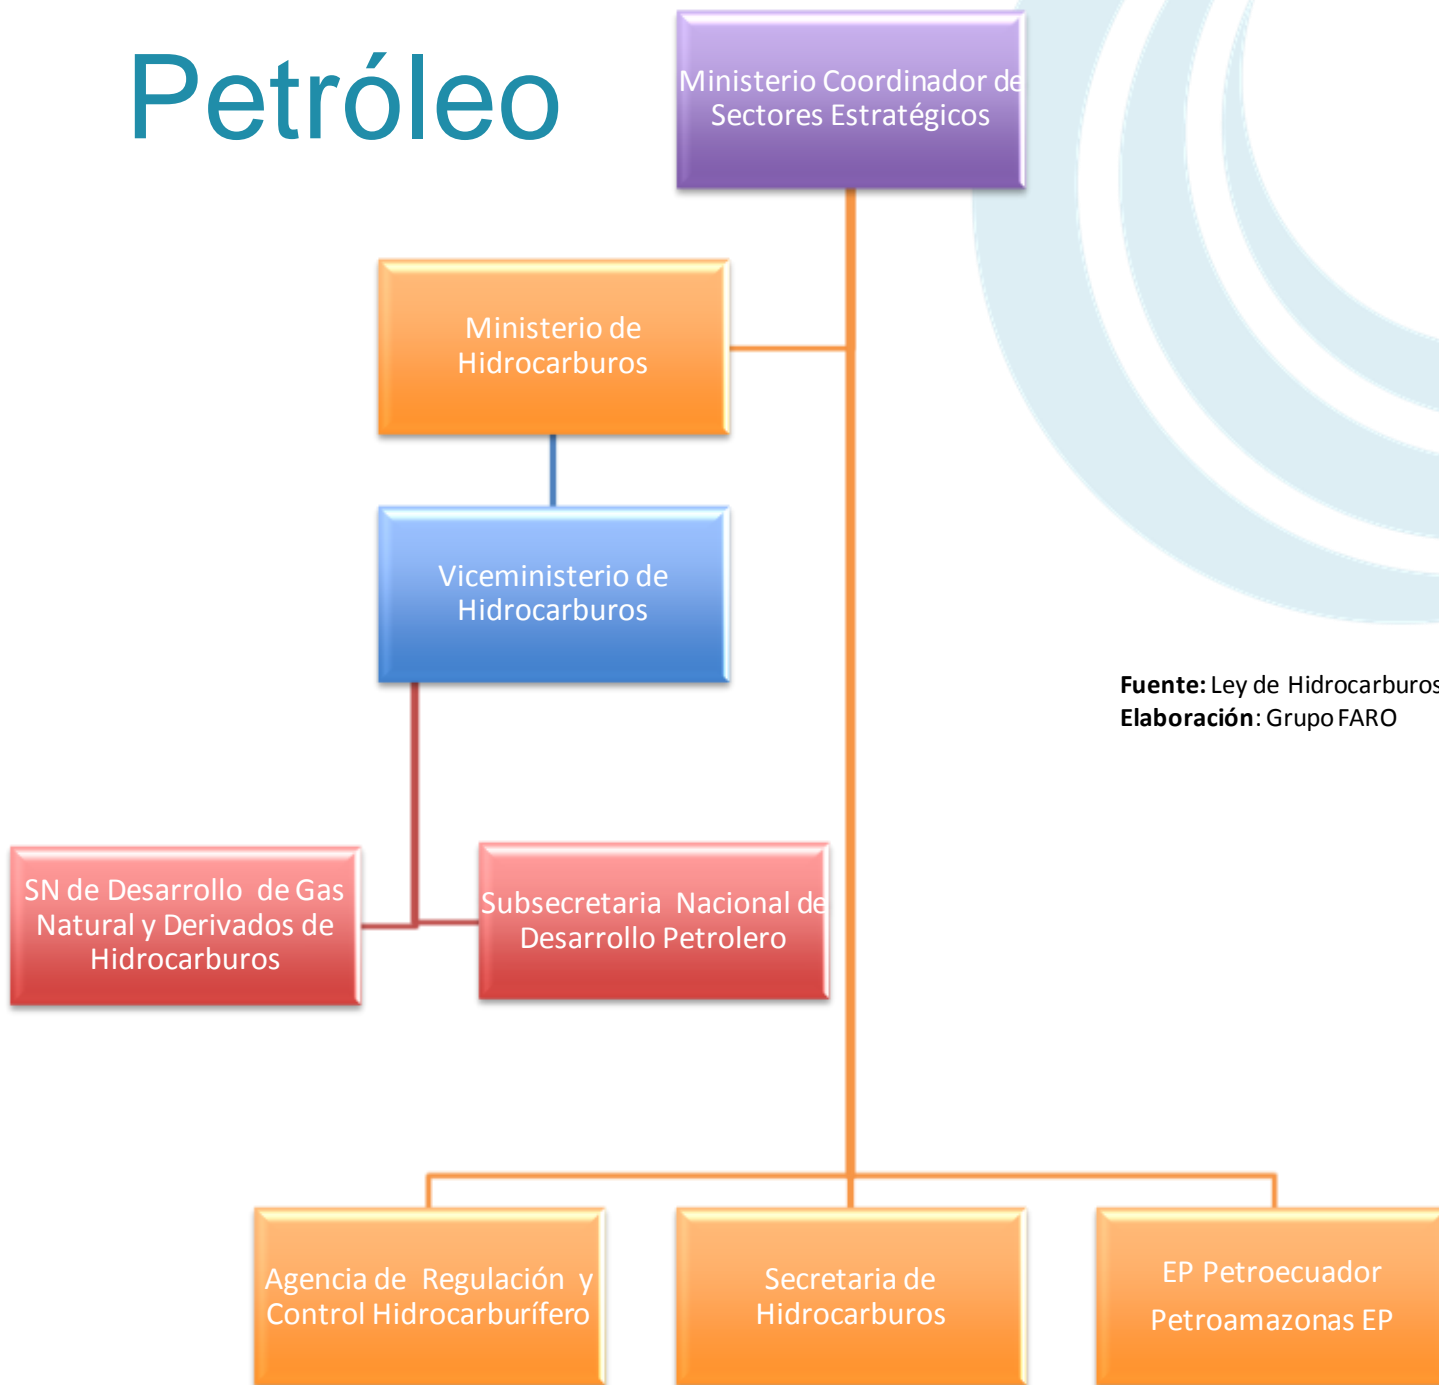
Petróleo

Ministerio Coordinador de Sectores Estratégicos

Ministerio de Hidrocarburos

Viceministerio de Hidrocarburos

SN de Desarrollo de Gas Natural y Derivados de Hidrocarburos

Subsecretaria Nacional de Desarrollo Petrolero

Fuente: Ley de Hidrocarburos
Elaboración: Grupo FARO

Agencia de Regulación y Control Hidrocarburífero

Secretaria de Hidrocarburos

EP Petroecuador
Petroamazonas EP